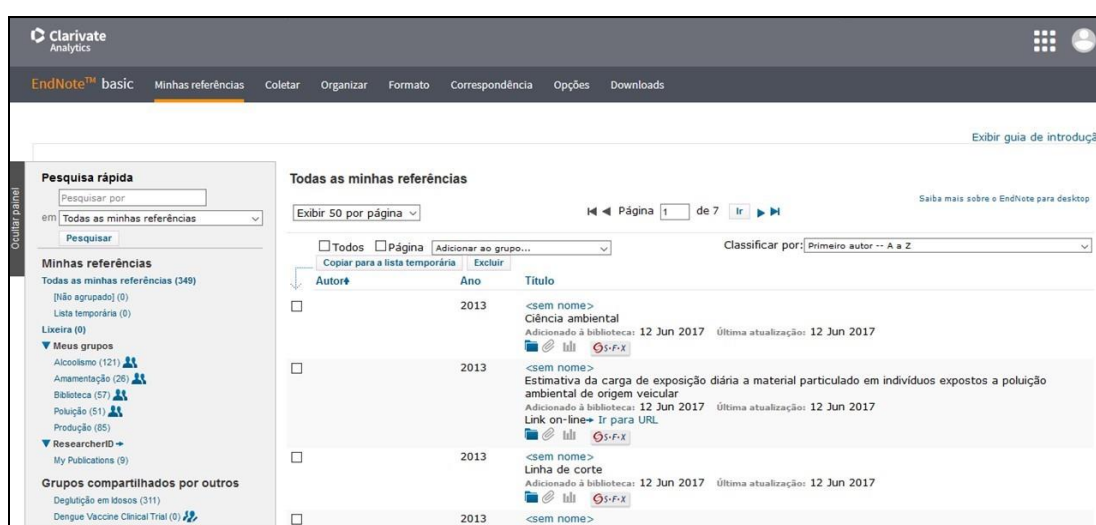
Clarivate Analytics

EndNote™ basic Minhas referências Coletar Organizar Formato Correspondência Opções Downloads

Exibir guia de introduçã

Ocultar painel

Pesquisa rápida
Pesquisar por
em Todas as minhas referências
Pesquisar

Minhas referências
Todas as minhas referências (349)
[Não agrupado] (0)
Lista temporária (0)
Lixeira (0)
▼ Meus grupos
Alcoolismo (121)
Amamentação (26)
Biblioteca (57)
Poluição (51)
Produção (85)
▼ ResearcherID
My Publications (9)

Grupos compartilhados por outros
Deglutição em Idosos (311)
Dengue Vaccine Clinical Trial (0)

Todas as minhas referências

Saiba mais sobre o EndNote para desktop

Exibir 50 por página

Página 1 de 7 Ir

☐Todos ☐Página Adicionar ao grupo...

Classificar por: Primeiro autor -- A a Z

Copiar para a lista temporária Excluir

| | Autor | Ano | Título |
|---|---|---|---|
| ☐ | | 2013 | <sem nome> Ciência ambiental Adicionado à biblioteca: 12 Jun 2017 Última atualização: 12 Jun 2017 S·F·X |
| ☐ | | 2013 | <sem nome> Estimativa da carga de exposição diária a material particulado em indivíduos expostos a poluição ambiental de origem veicular Adicionado à biblioteca: 12 Jun 2017 Última atualização: 12 Jun 2017 Link on-line Ir para URL S·F·X |
| ☐ | | 2013 | <sem nome> Linha de corte Adicionado à biblioteca: 12 Jun 2017 Última atualização: 12 Jun 2017 S·F·X |
| ☐ | | 2013 | <sem nome> |